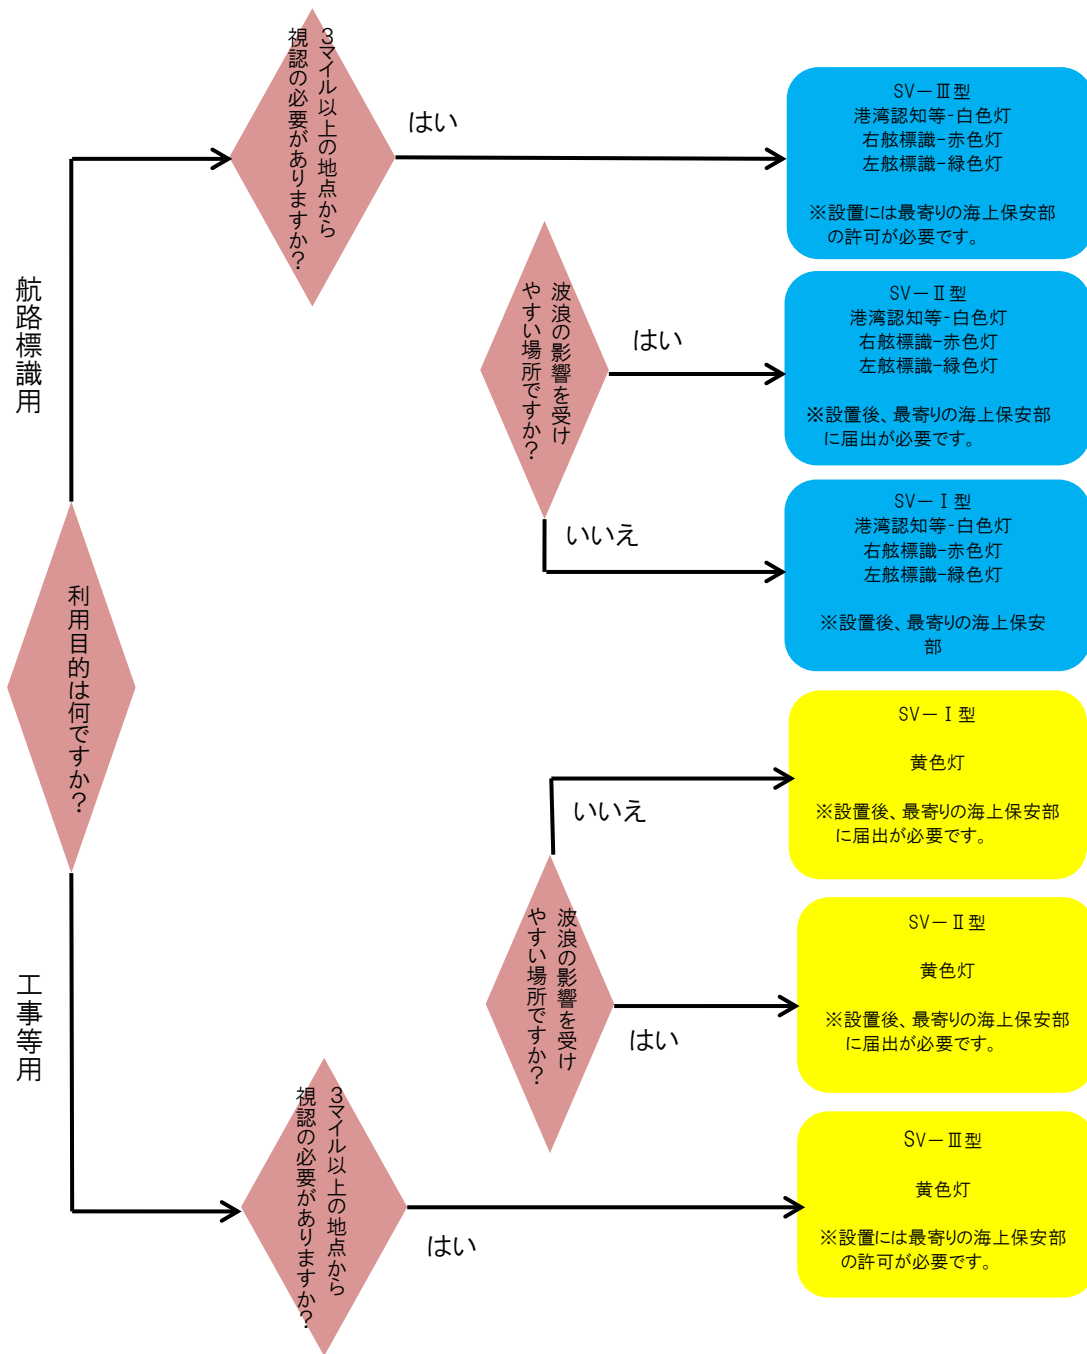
利用目的は何ですか?

航路標識用

3マイル以上の地点から視認の必要がありますか?

はい

SV－Ⅲ型
港湾認知等-白色灯
右舷標識-赤色灯
左舷標識-緑色灯

※設置には最寄りの海上保安部の許可が必要です。

波浪の影響を受けやすい場所ですか?

はい

SV－Ⅱ型
港湾認知等-白色灯
右舷標識-赤色灯
左舷標識-緑色灯

※設置後、最寄りの海上保安部に届出が必要です。

いいえ

SV－Ⅰ型
港湾認知等-白色灯
右舷標識-赤色灯
左舷標識-緑色灯

※設置後、最寄りの海上保安部

工事等用

いいえ

SV－Ⅰ型

黄色灯

※設置後、最寄りの海上保安部に届出が必要です。

波浪の影響を受けやすい場所ですか?

はい

SV－Ⅱ型

黄色灯

※設置後、最寄りの海上保安部に届出が必要です。

3マイル以上の地点から視認の必要がありますか?

はい

SV－Ⅲ型

黄色灯

※設置には最寄りの海上保安部の許可が必要です。